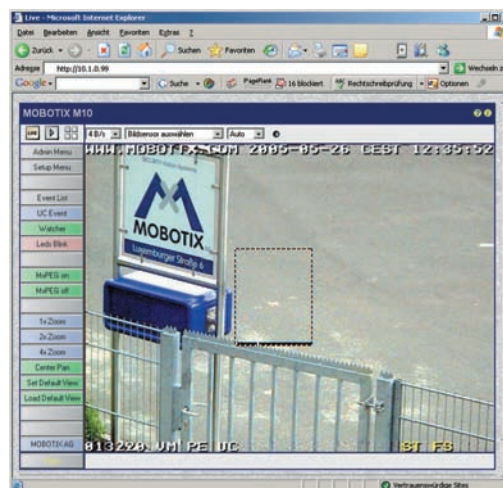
Live - Microsoft Internet Explorer

Datei Bearbeiten Ansicht Favoriten Extras ?

Zurück Suchen Favoriten

Adresse http://10.1.0.99 Wechseln zu

Google Suche PageRank 16 blockiert Rechtschreibprüfung Optionen

MOBOTIX M10

4 B/s Bildsensor auswählen Auto

Admin Menu
Setup Menu
Event List
UC Event
Watcher
Leds Blink
MxPEG on
MxPEG off
1x Zoom
2x Zoom
4x Zoom
Center Pan
Set Default View
Load Default View
MOBOTIX AG

WWW.MOBOTIX.COM 2005-05-26 CEST 12:35:52

MOBOTIX
Luxemburger Straße 6

813226 VM PE UC

ST FS

Vertrauenswürdige Sites